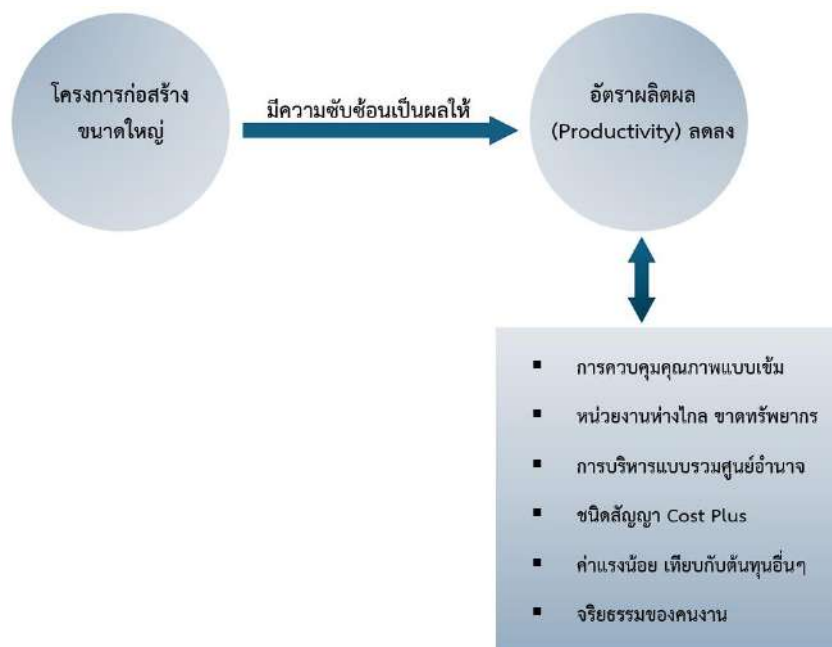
โครงการก่อสร้างขนาดใหญ่

มีความซับซ้อนเป็นผลให้

อัตราผลิตผล (Productivity) ลดลง

- การควบคุมคุณภาพแบบเข้ม
- หน่วยงานห่างไกล ขาดทรัพยากร
- การบริหารแบบรวมศูนย์อำนาจ
- ชนิดสัญญา Cost Plus
- ค่าแรงน้อย เทียบกับต้นทุนอื่นๆ
- จริยธรรมของคนงาน